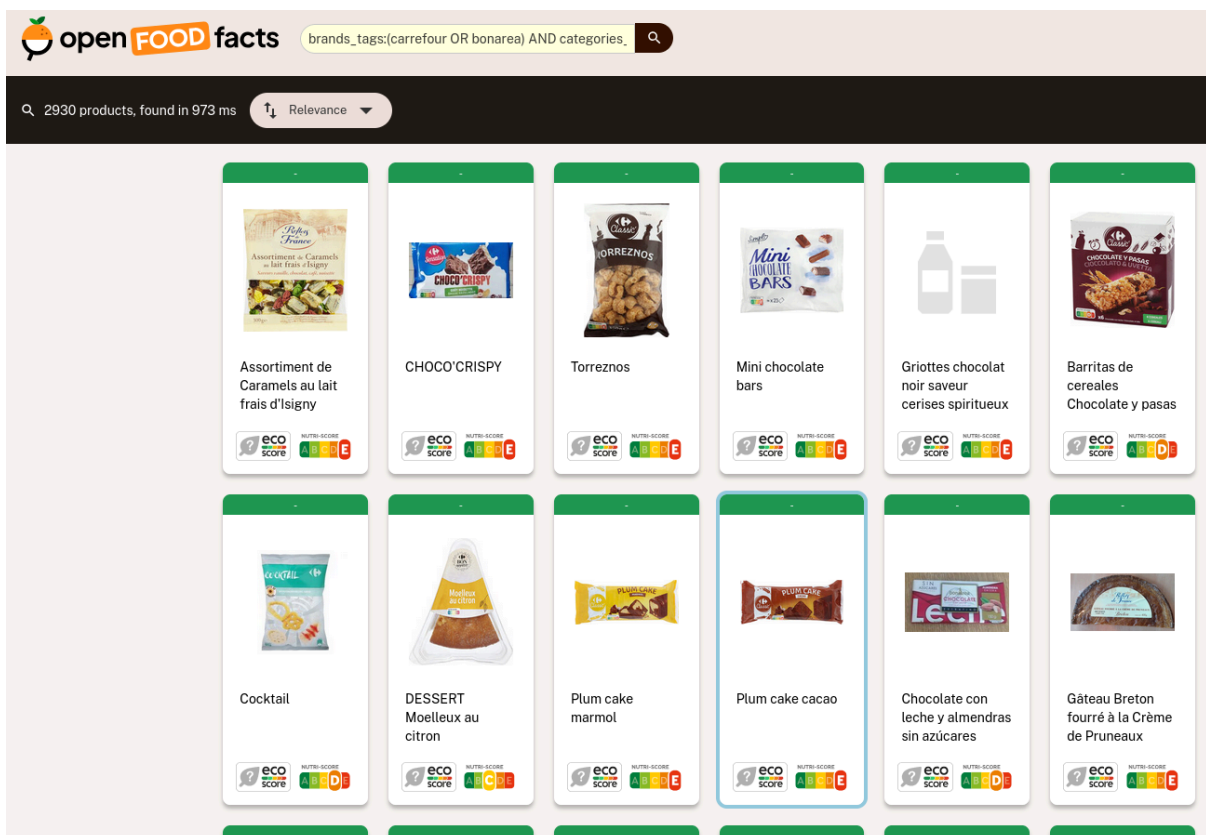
open FOOD facts

brands_tags:(carrefour OR bonarea) AND categories_

2930 products, found in 973 ms

Relevance

Assortiment de Caramels au lait frais d'Isigny

eco score NUTRI-SCORE A B C D E

CHOCO'CRISPY

eco score NUTRI-SCORE A B C D E

Torreznos

eco score NUTRI-SCORE A B C D E

Mini chocolate bars

eco score NUTRI-SCORE A B C D E

Griottes chocolat noir saveur cerises spiritueux

eco score NUTRI-SCORE A B C D E

Barritas de cereales Chocolate y pasas

eco score NUTRI-SCORE A B C D E

Cocktail

eco score NUTRI-SCORE A B C D E

DESSERT Moelleux au citron

eco score NUTRI-SCORE A B C D E

Plum cake marmol

eco score NUTRI-SCORE A B C D E

Plum cake cacao

eco score NUTRI-SCORE A B C D E

Chocolate con leche y almendras sin azúcares

eco score NUTRI-SCORE A B C D E

Gâteau Breton fourré à la Crème de Pruneaux

eco score NUTRI-SCORE A B C D E